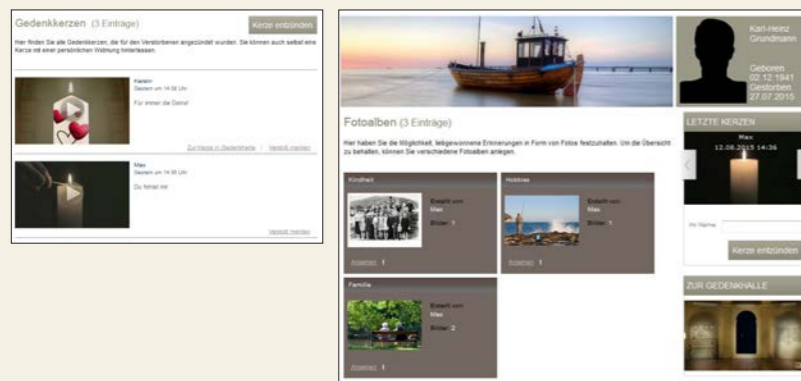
Gedenkkerzen (3 Einträge)

Kerze entzünden

Hier finden Sie alle Gedenkkerzen, die für den Verstorbenen angezündet wurden. Sie können auch selbst eine Kerze mit einer persönlichen Widmung hinterlassen.

Katalin
Gestern um 14:58 Uhr

Für immer die Deine!

Zur Kerze in Gedenkhalle | Verstoß melden

Max
Gestern um 14:36 Uhr

Du fehlst mir

Verstoß melden

Karl-Heinz Grundmann

Geboren 02.12.1941
Gestorben 27.07.2015

Fotoalben (3 Einträge)

Hier haben Sie die Möglichkeit, liebgewonnene Erinnerungen in Form von Fotos festzuhalten. Um die Übersicht zu behalten, können Sie verschiedene Fotoalben anlegen.

Kindheit
Erstellt von
Max
Bilder: 1
Ansehen 1

Hobbies
Erstellt von
Max
Bilder: 1
Ansehen 1

Familie
Erstellt von
Max
Bilder: 2
Ansehen 1

LETZTE KERZEN
Max
12.08.2015 14:36

Ihr Name:

Kerze entzünden

ZUR GEDENKHALLE